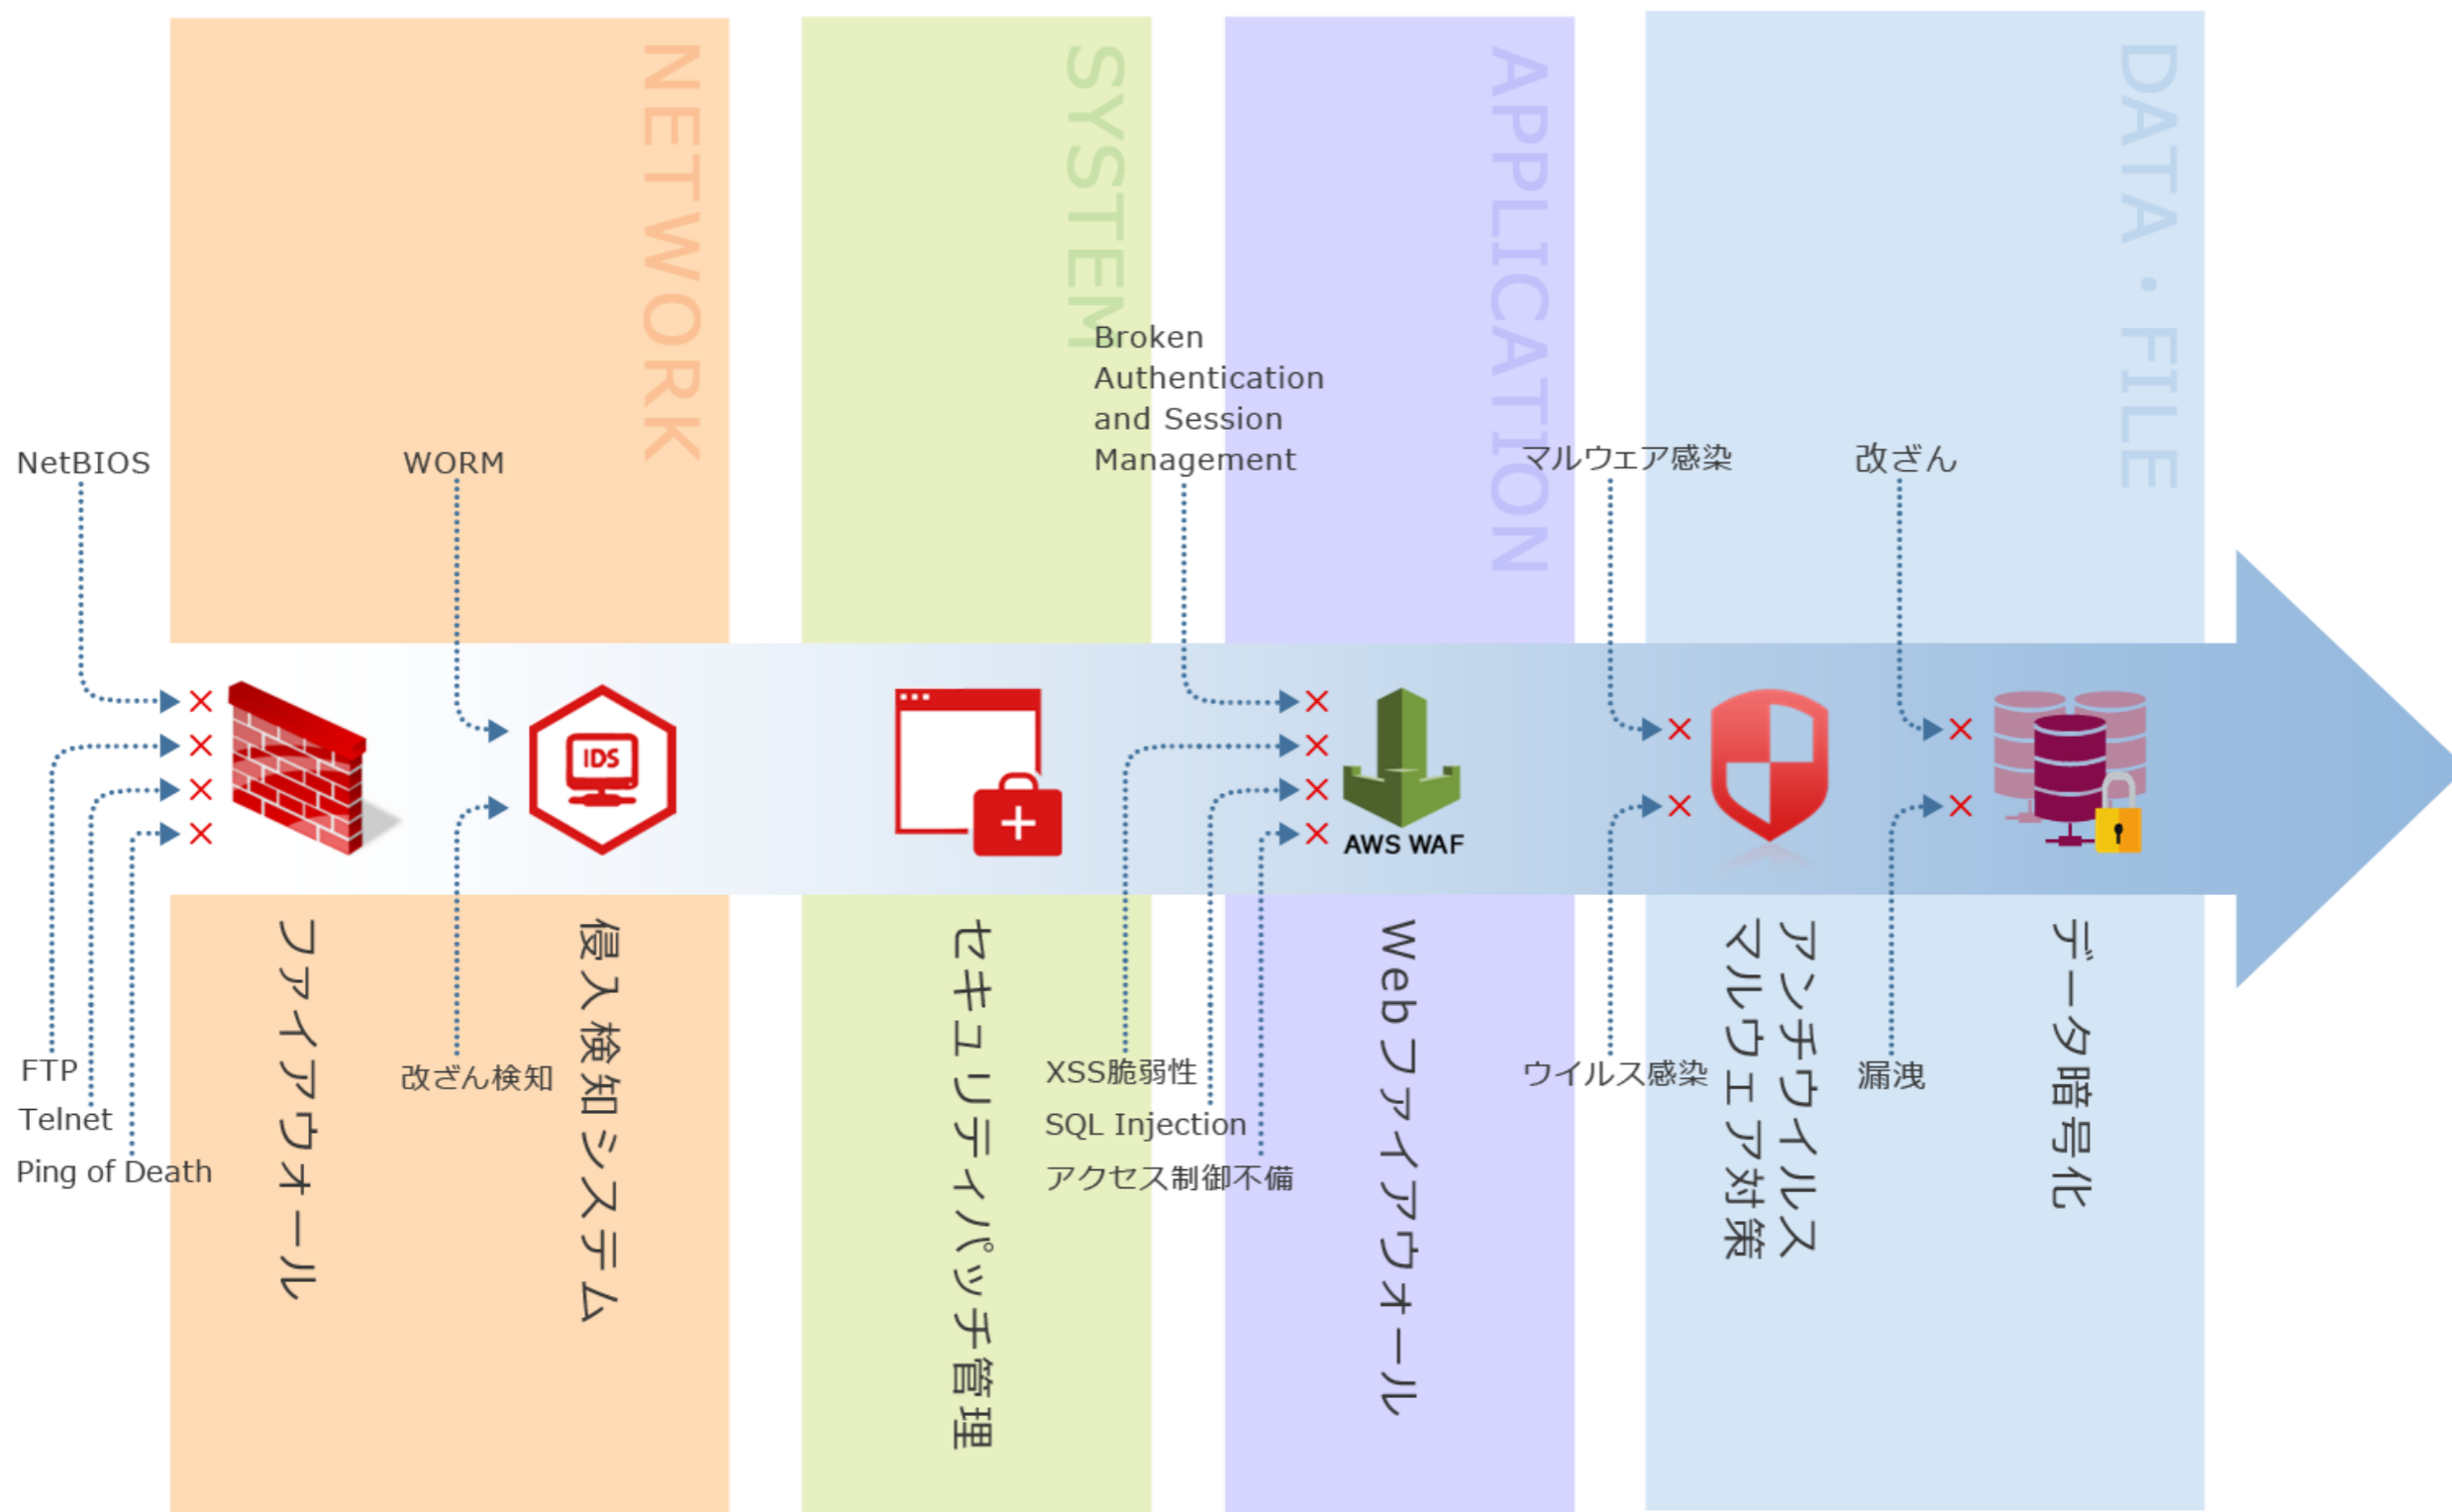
NETWORK

SYSTEM

APPLICATION

DATA・FILE

NetBIOS

WORM

Broken Authentication and Session Management

マルウェア感染

改ざん

IDS

AWS WAF

FTP

Telnet

Ping of Death

ファイアウォール

改ざん検知

侵入検知システム

セキュリティパッチ管理

XSS脆弱性

SQL Injection

アクセス制御不備

Webファイアウォール

ウイルス感染

アンチウイルス
マルウェア対策

漏洩

データ暗号化